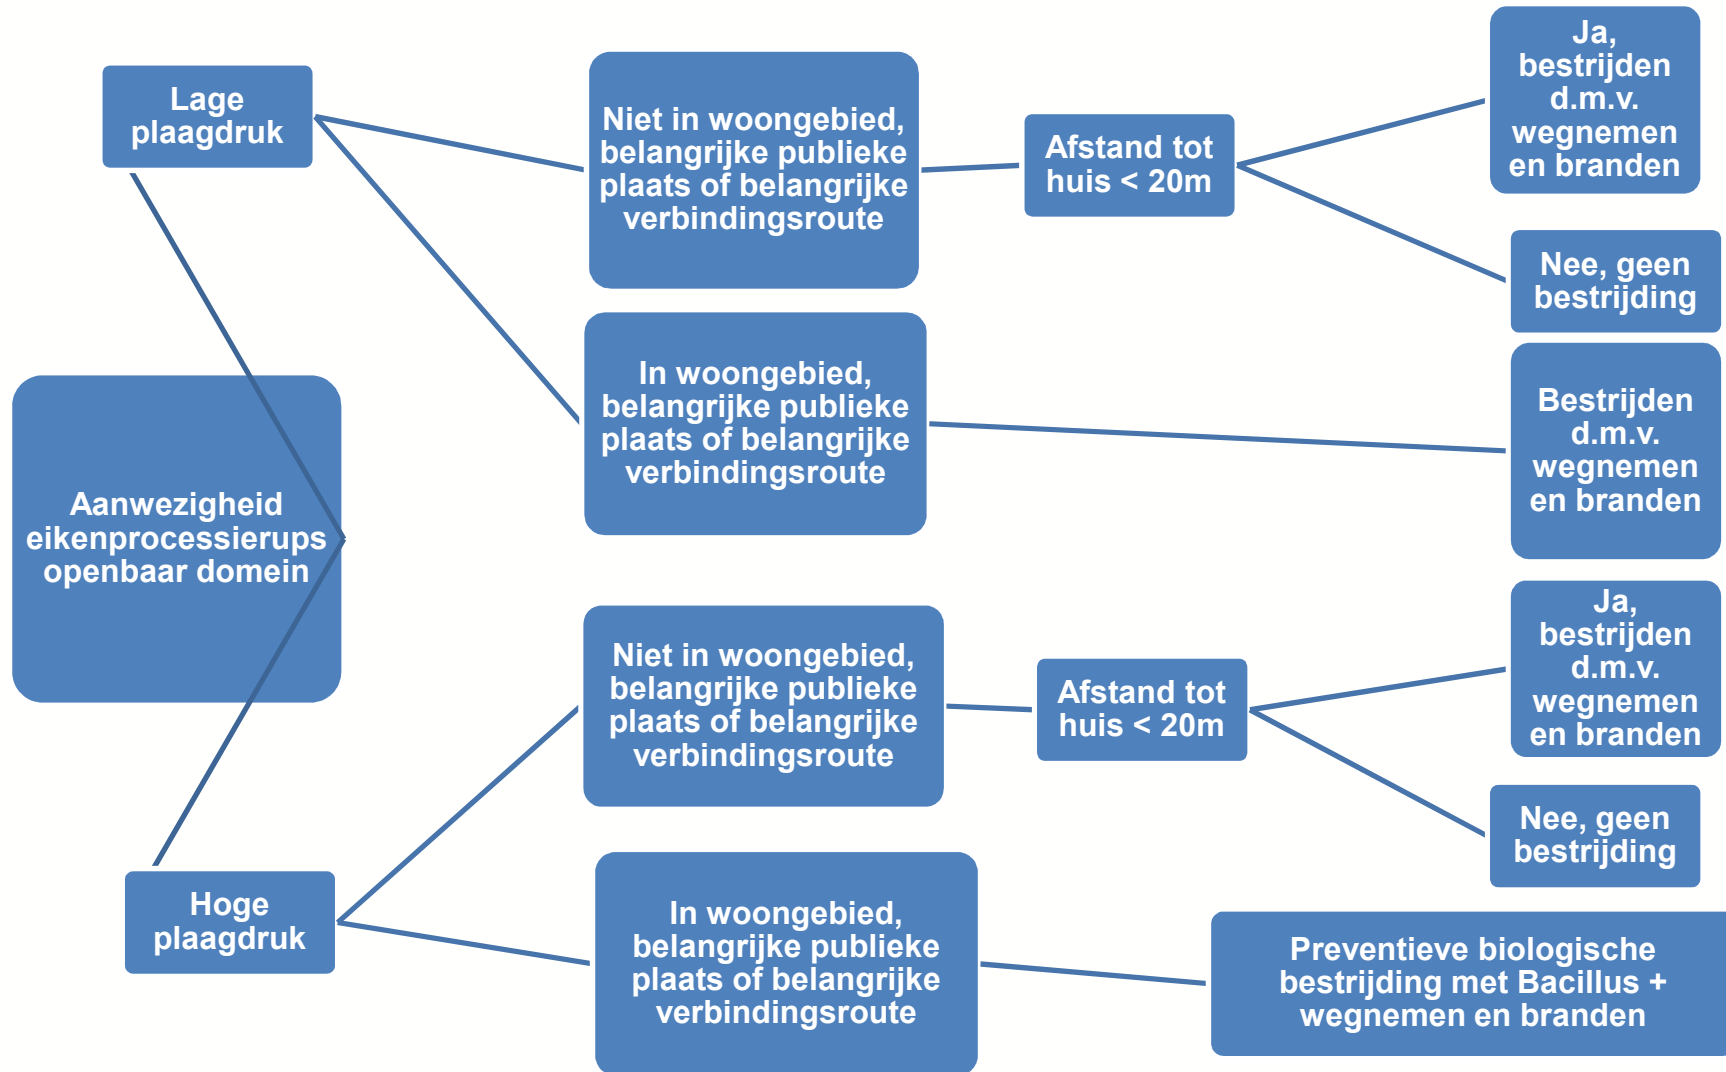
Aanwezigheid eikenprocessierups openbaar domein

Lage plaagdruk

Niet in woongebied, belangrijke publieke plaats of belangrijke verbindingsroute

Afstand tot huis < 20m

Ja, bestrijden d.m.v. wegnemen en branden

Nee, geen bestrijding

In woongebied, belangrijke publieke plaats of belangrijke verbindingsroute

Bestrijden d.m.v. wegnemen en branden

Hoge plaagdruk

Niet in woongebied, belangrijke publieke plaats of belangrijke verbindingsroute

Afstand tot huis < 20m

Ja, bestrijden d.m.v. wegnemen en branden

Nee, geen bestrijding

In woongebied, belangrijke publieke plaats of belangrijke verbindingsroute

Preventieve biologische bestrijding met Bacillus + wegnemen en branden